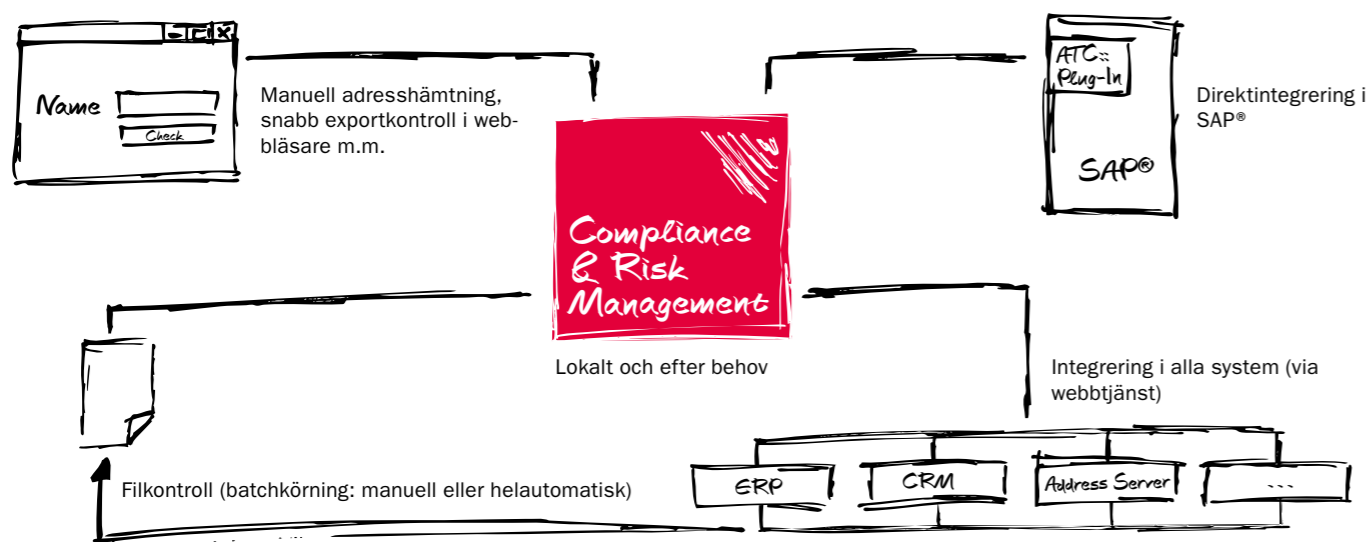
Name

Check

Manuell adresshämtning, snabb exportkontroll i webbläsare m.m.

Compliance & Risk Management

Lokalt och efter behov

ATC:: Plug-In

SAP®

Direktintegrering i SAP®

Integrering i alla system (via webbtjänst)

ERP

CRM

Address Server

...

Filkontroll (batchkörning: manuell eller helautomatisk)